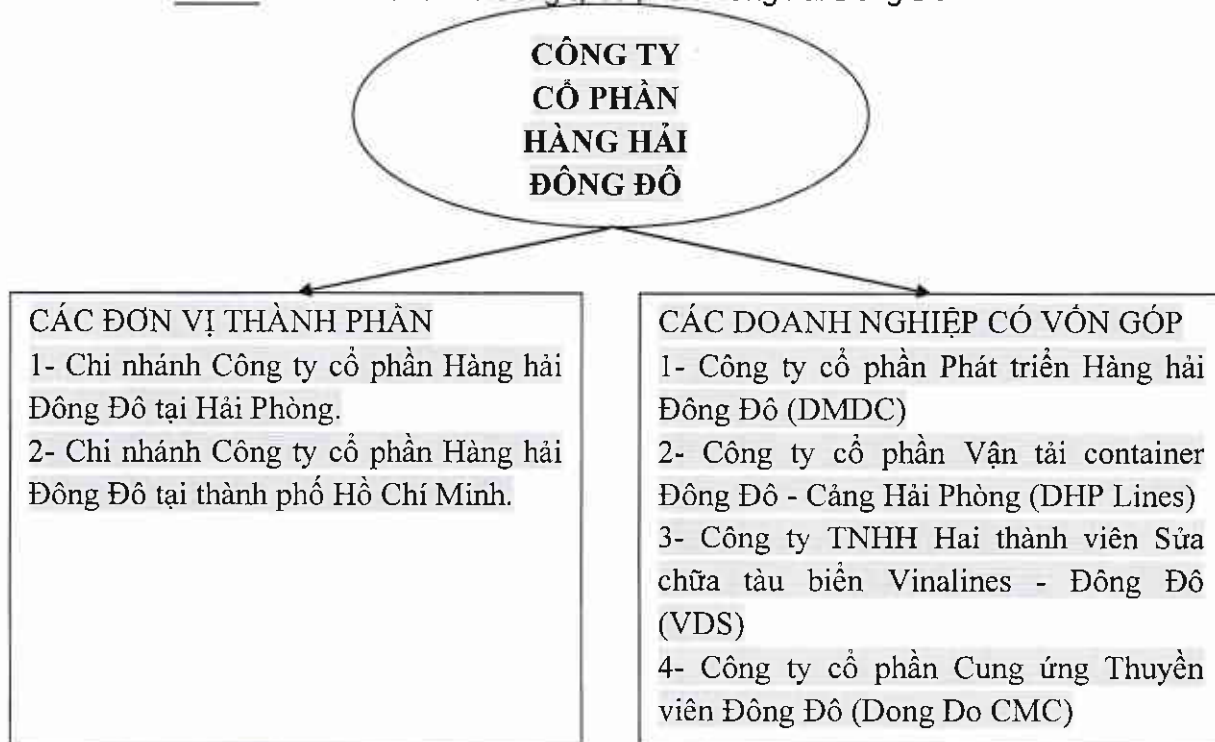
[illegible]

CÔNG TY CỔ PHẦN HÀNG HẢI ĐÔNG ĐÔ

CÁC ĐƠN VỊ THÀNH PHẦN
1- Chi nhánh Công ty cổ phần Hàng hải Đông Đô tại Hải Phòng.
2- Chi nhánh Công ty cổ phần Hàng hải Đông Đô tại thành phố Hồ Chí Minh.

CÁC DOANH NGHIỆP CÓ VỐN GÓP
1- Công ty cổ phần Phát triển Hàng hải Đông Đô (DMDC)
2- Công ty cổ phần Vận tải container Đông Đô - Cảng Hải Phòng (DHP Lines)
3- Công ty TNHH Hai thành viên Sửa chữa tàu biển Vinalines - Đông Đô (VDS)
4- Công ty cổ phần Cung ứng Thuyền viên Đông Đô (Dong Do CMC)